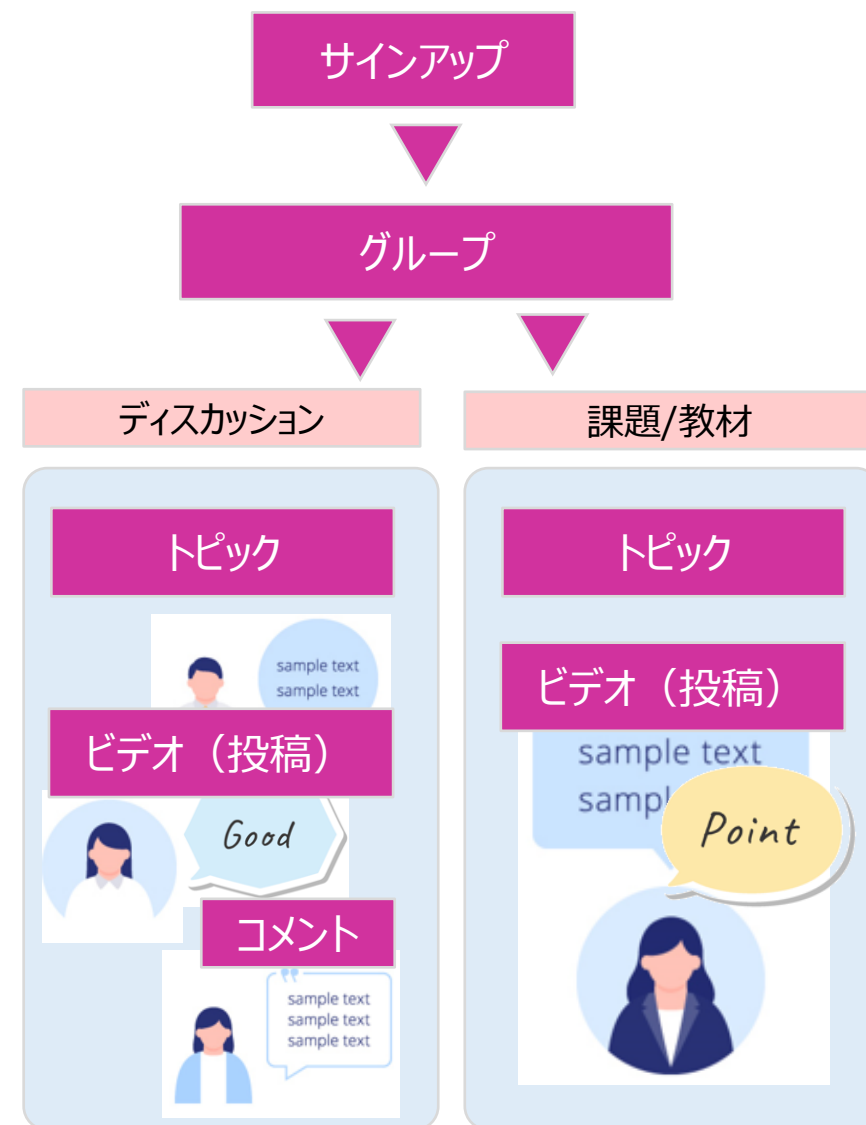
サインアップ

グループ

ディスカッション

課題/教材

トピック

sample text
sample text

ビデオ（投稿）

Good

コメント

sample text
sample text
sample text

トピック

ビデオ（投稿）

sample text
sampl

Point